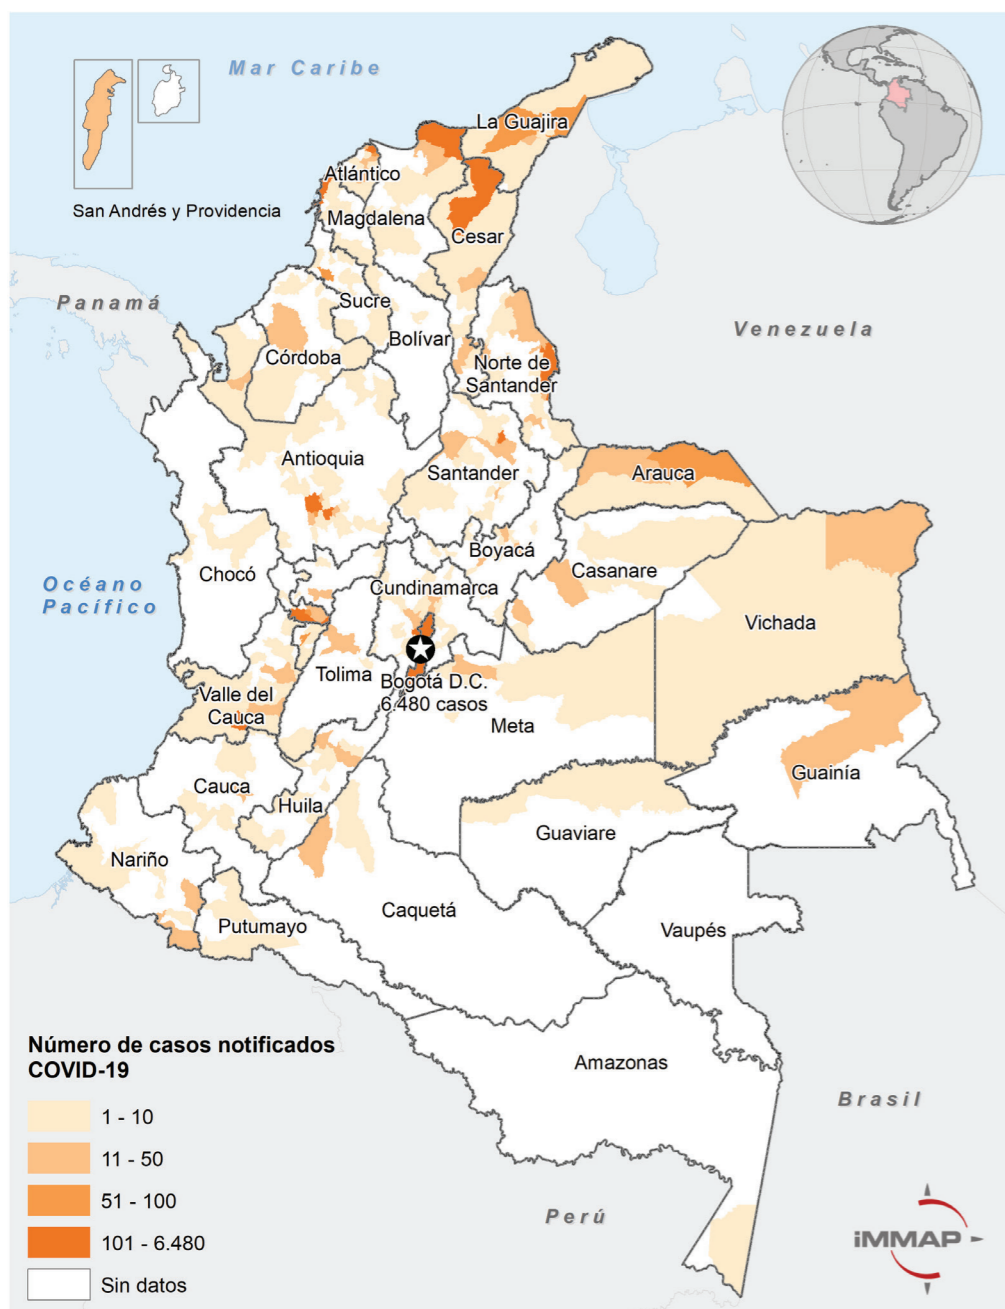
Mar Caribe

San Andrés y Providencia

La Guajira

Atlántico

Magdalena

Cesar

Panamá

Sucre

Bolívar

Córdoba

Norte de Santander

Venezuela

Antioquia

Santander

Arauca

Boyacá

Chocó

Océano Pacífico

Cundinamarca

Casanare

Vichada

Tolima

Bogotá D.C. 6.480 casos

Valle del Cauca

Meta

Guainía

Cauca

Huila

Guaviare

Nariño

Caquetá

Putumayo

Vaupés

Amazonas

Número de casos notificados COVID-19

1 - 10

11 - 50

51 - 100

101 - 6.480

Sin datos

Brasil

Perú

iMMAP